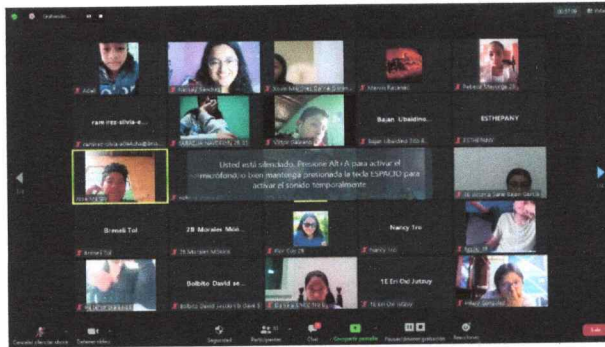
Usted está silenciado. Presione Alt+A para activar el micrófono o bien mantenga presionada la tecla ESPACIO para activar el sonido temporalmente

ram rez-olvia-e...

Bajan Ubaldino...

ESTHEPANY

Brenali Tol

28 Morales Mén...

Nancy Tre

Bolbito David se...

1E Eri Osi Jutzuy

Seguridad

Participantes

Chat

Compartir pantalla

Reacciones

Salir